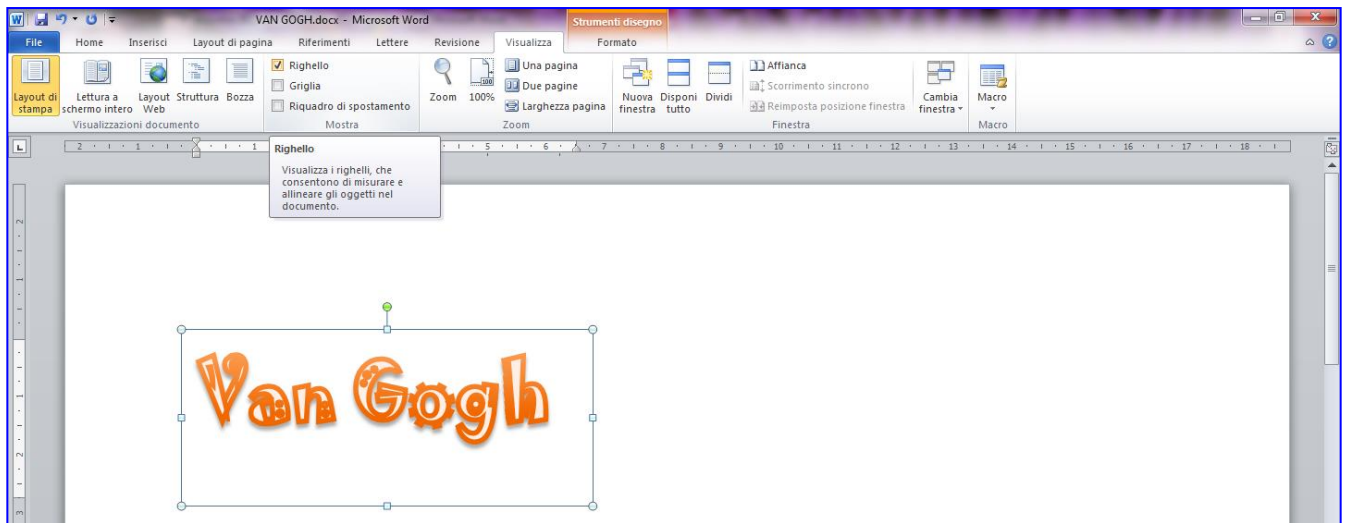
VAN GOGH.docx - Microsoft Word
Strumenti disegno

File Home Inserisci Layout di pagina Riferimenti Lettere Revisione Visualizza Formato

Layout di stampa
Lettura a schermo intero
Layout Web
Struttura
Bozza
Visualizzazioni documento

Righello
Griglia
Riquadro di spostamento
Mostra

Zoom
100%
Una pagina
Due pagine
Larghezza pagina
Zoom

Nuova finestra
Disponi tutto
Dividi
Affianca
Scorrimento sincrono
Reimposta posizione finestra
Cambia finestra
Finestra

Macro
Macro

Righello
Visualizza i righelli, che consentono di misurare e allineare gli oggetti nel documento.

Van Gogh